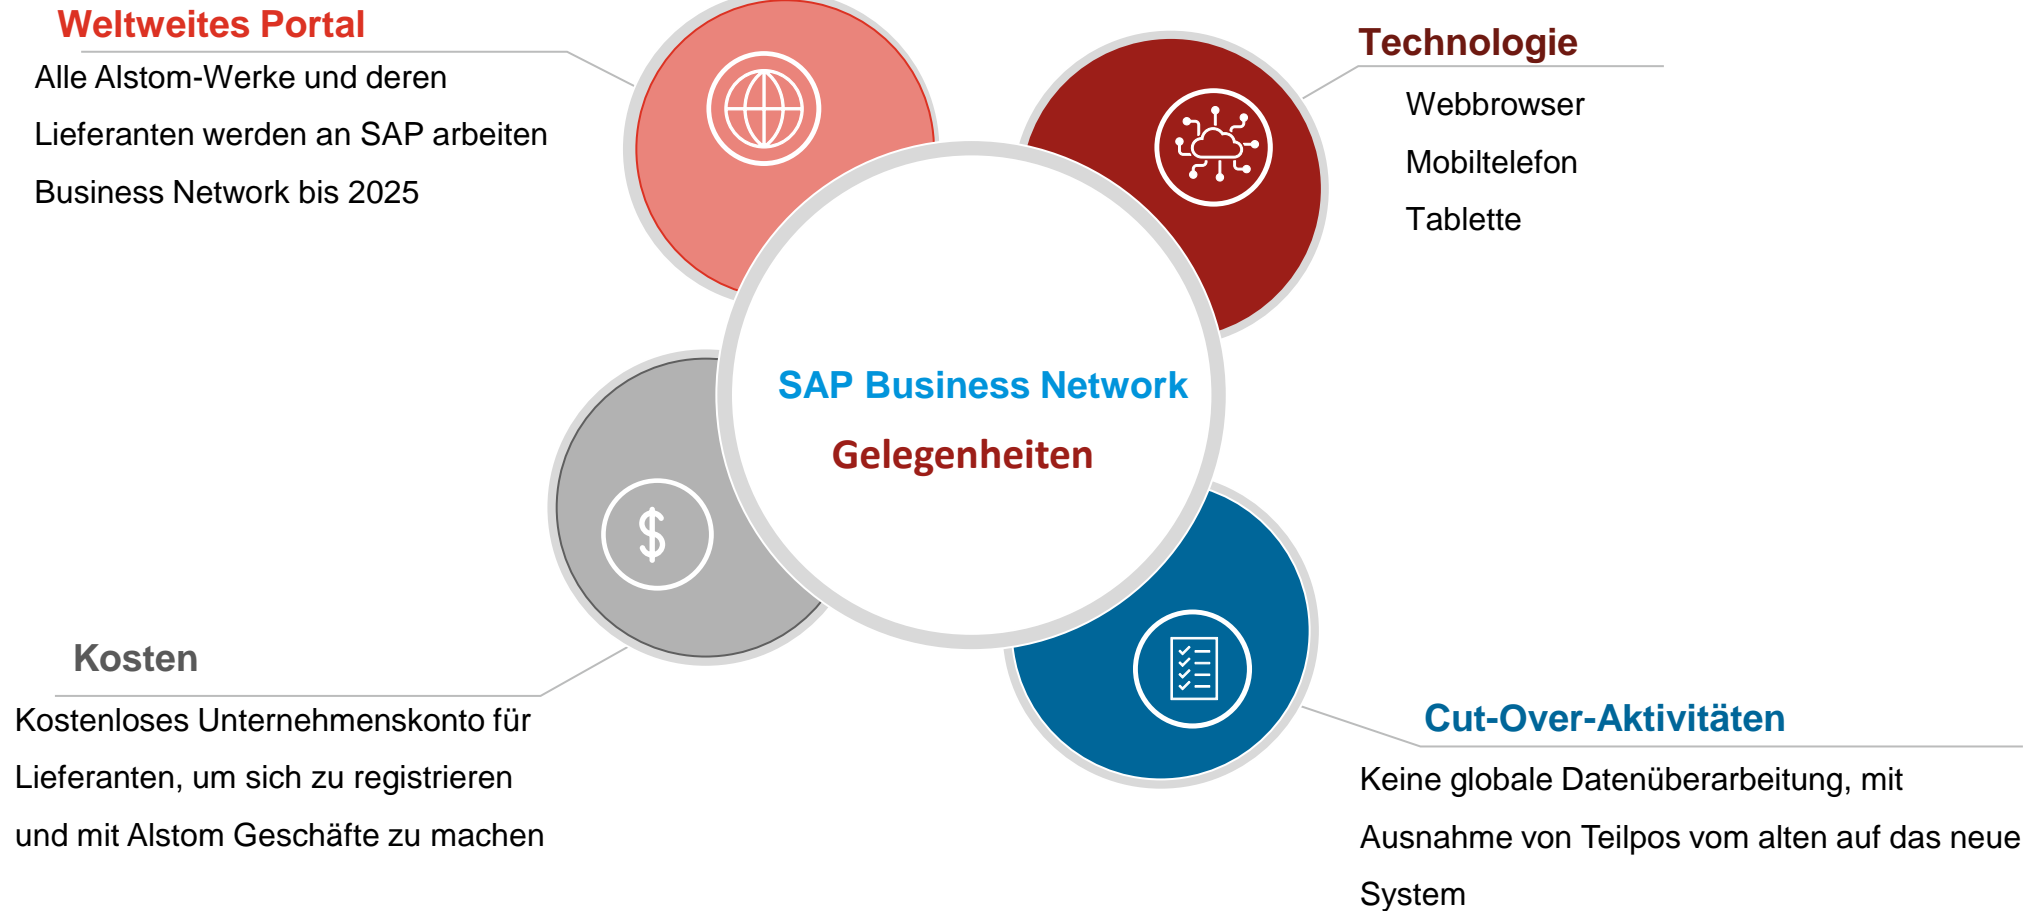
Weltweites Portal

Alle Alstom-Werke und deren Lieferanten werden an SAP arbeiten Business Network bis 2025

Technologie

Webbrowser

Mobiltelefon

Tablette

SAP Business Network

Gelegenheiten

Kosten

Kostenloses Unternehmenskonto für Lieferanten, um sich zu registrieren und mit Alstom Geschäfte zu machen

Cut-Over-Aktivitäten

Keine globale Datenüberarbeitung, mit Ausnahme von Teilpos vom alten auf das neue System